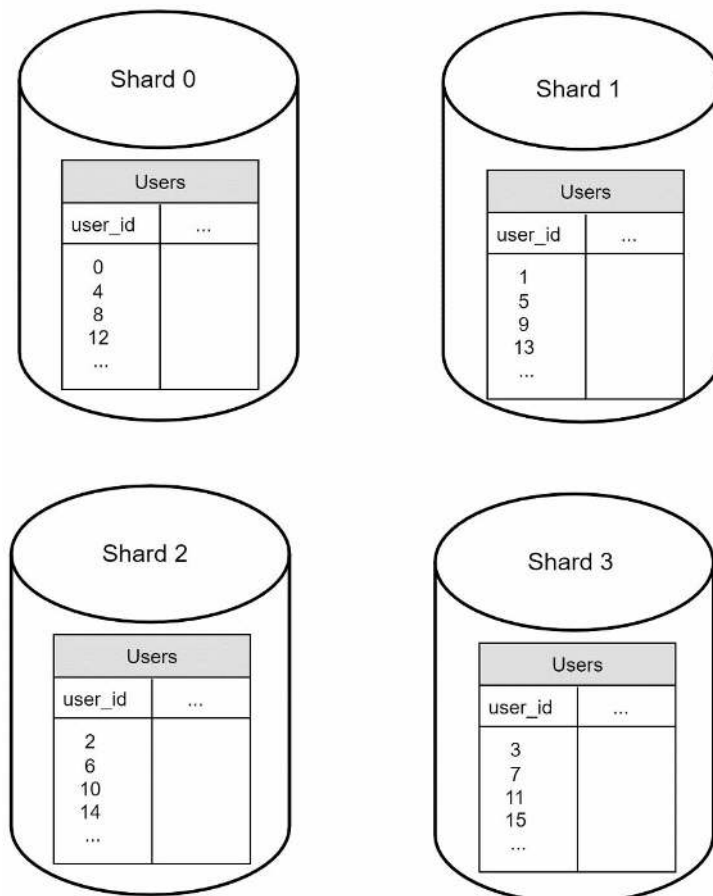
Shard 0

| Users | |
|---|---|
| user_id | ... |
| 0<br>4<br>8<br>12<br>... | |

Shard 1

| Users | |
|---|---|
| user_id | ... |
| 1<br>5<br>9<br>13<br>... | |

Shard 2

| Users | |
|---|---|
| user_id | ... |
| 2<br>6<br>10<br>14<br>... | |

Shard 3

| Users | |
|---|---|
| user_id | ... |
| 3<br>7<br>11<br>15<br>... | |